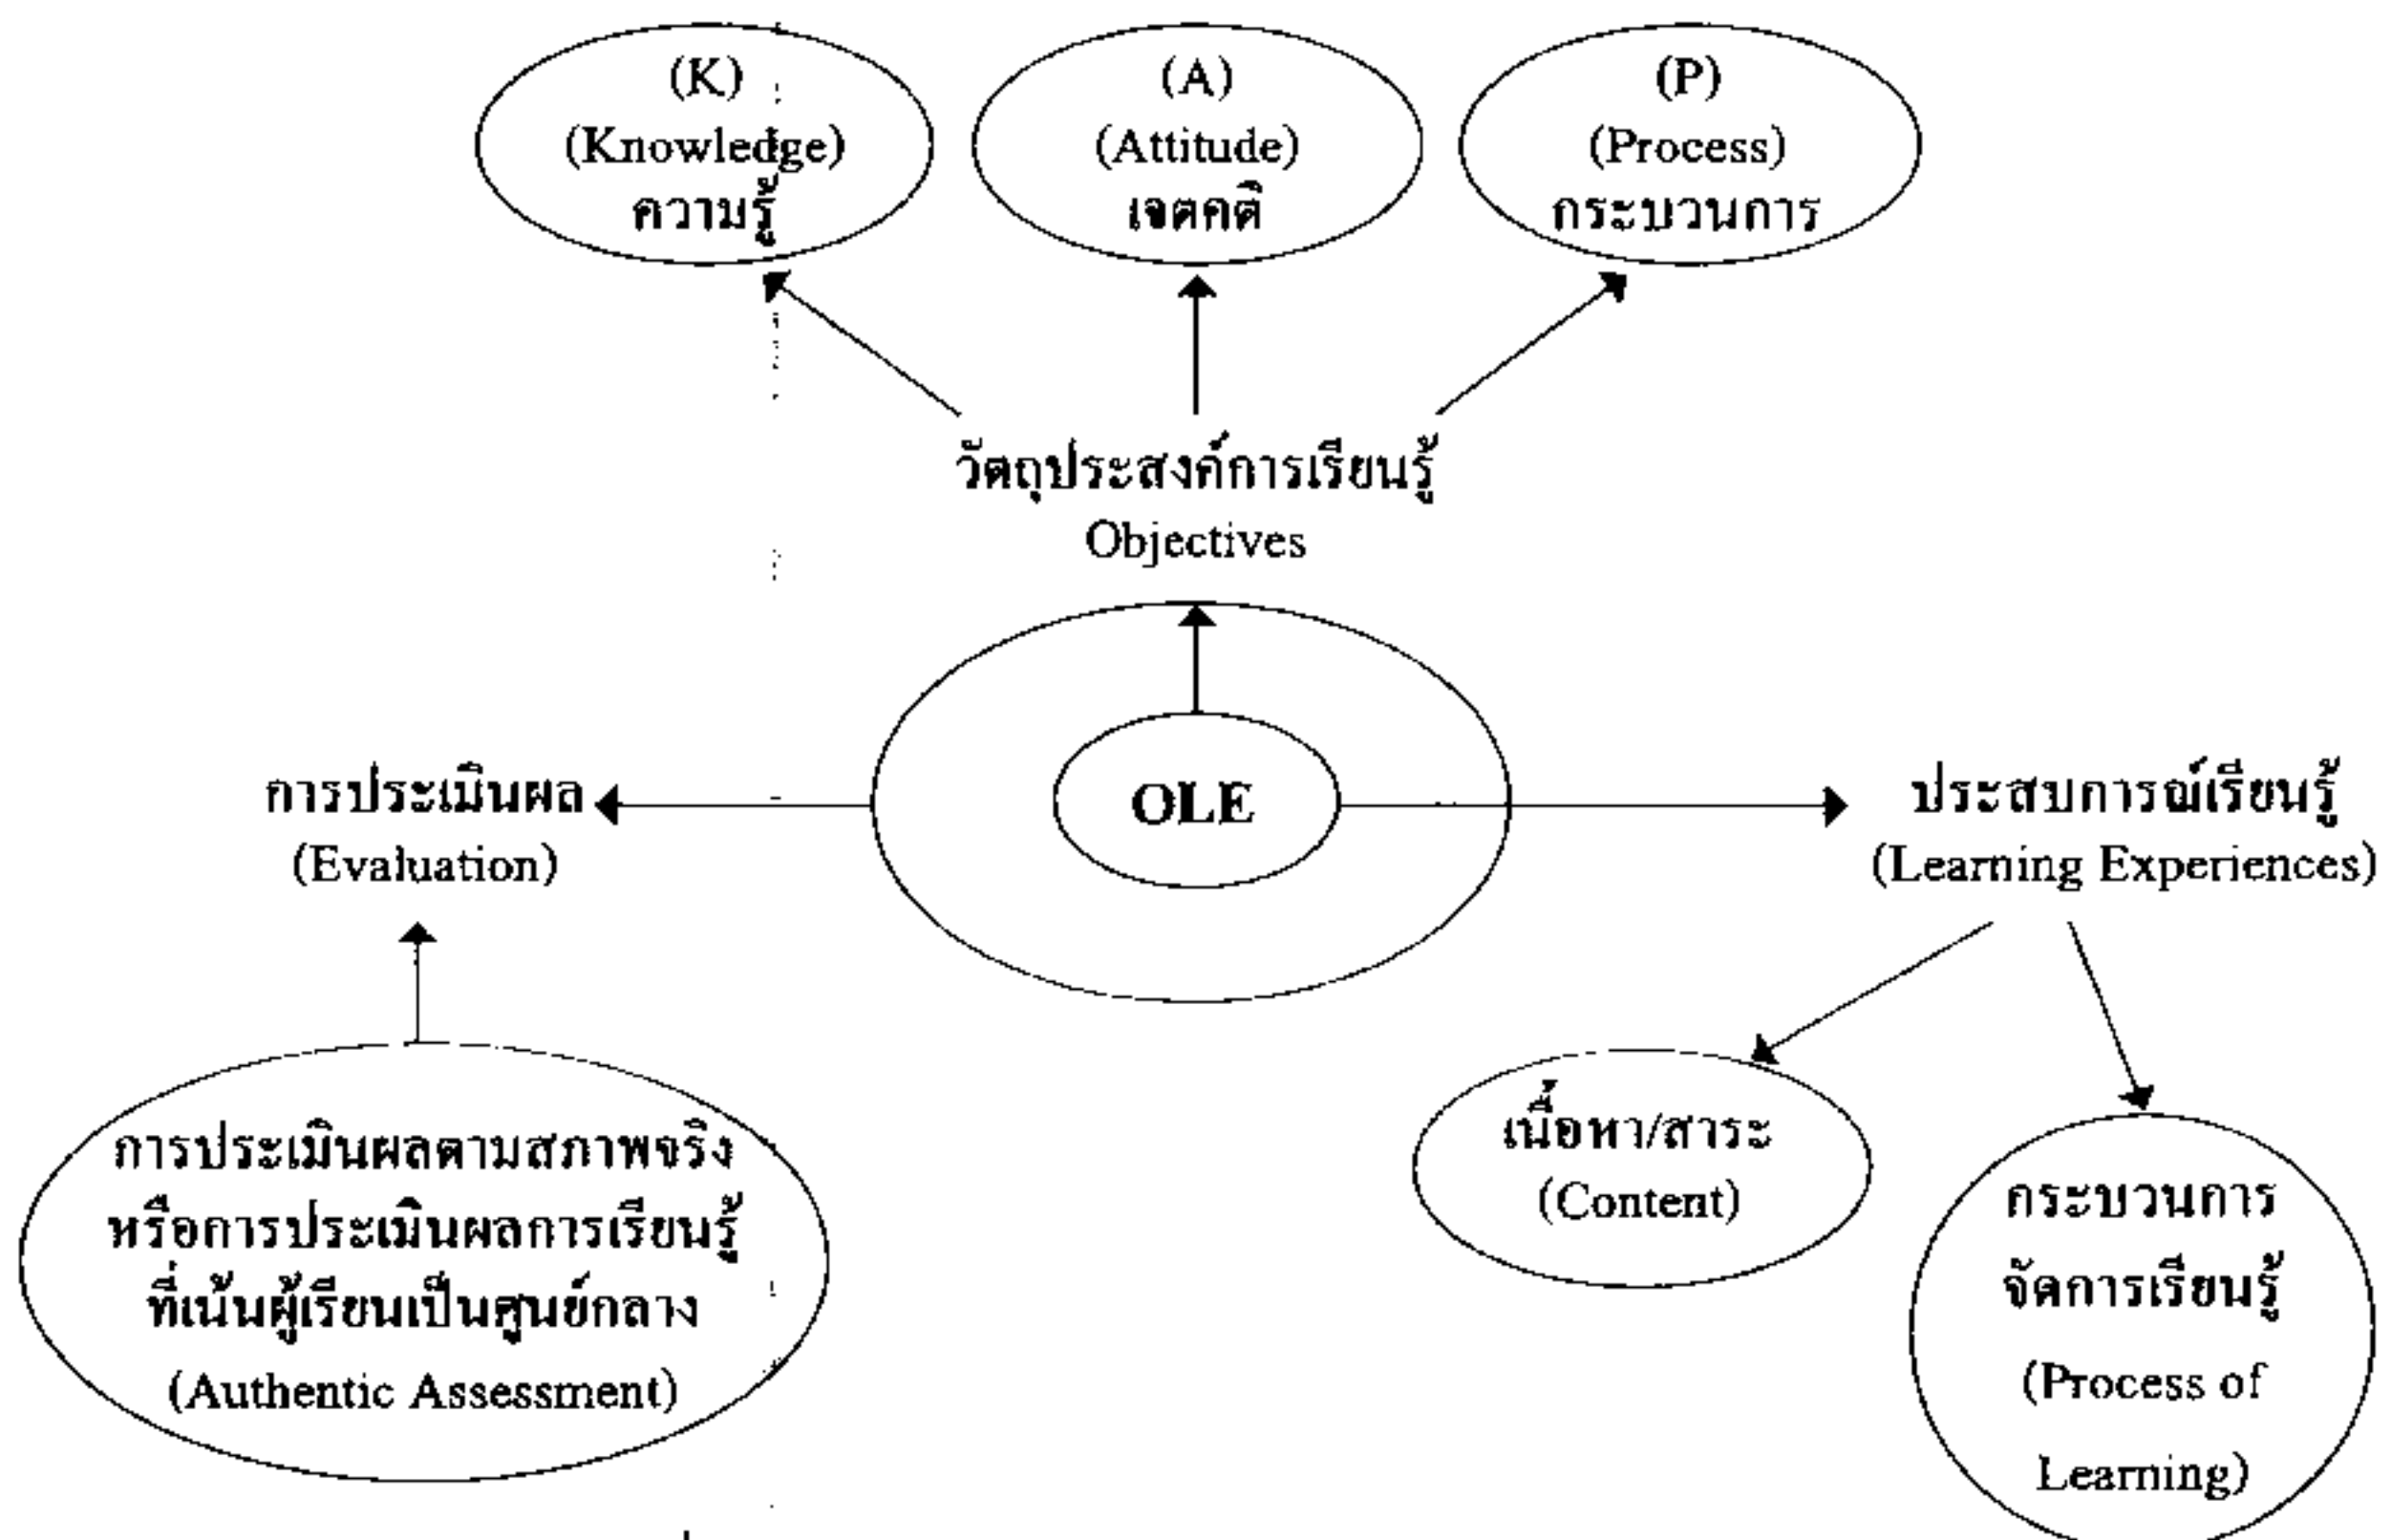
(K)
(Knowledge)
ความรู้

(A)
(Attitude)
เจตคติ

(P)
(Process)
กระบวนการ

วัตถุประสงค์การเรียนรู้
Objectives

การประเมินผล
(Evaluation)

OLE

ประสบการณ์เรียนรู้
(Learning Experiences)

การประเมินผลตามสภาพจริง
หรือการประเมินผลการเรียนรู้
ที่เน้นผู้เรียนเป็นศูนย์กลาง
(Authentic Assessment)

เนื้อหา/สาระ
(Content)

กระบวนการ
จัดการเรียนรู้
(Process of
Learning)